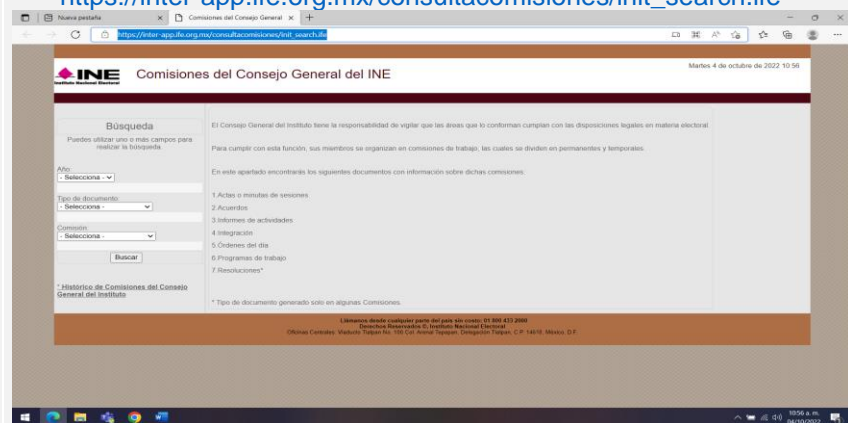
https://inter-app.ife.org.mx/consultacomisiones/init_search.ife

Nueva pestaña | Comisiones del Consejo General

https://inter-app.ife.org.mx/consultacomisiones/init_search.ife

INE Instituto Nacional Electoral

Comisiones del Consejo General del INE

Martes 4 de octubre de 2022 10:56

Búsqueda

Puedes utilizar uno o más campos para realizar la búsqueda

Año:
- Selecciona -

Tipo de documento:
- Selecciona -

Comisión:
- Selecciona -

Buscar

* Histórico de Comisiones del Consejo General del Instituto

El Consejo General del Instituto tiene la responsabilidad de vigilar que las áreas que lo conforman cumplan con las disposiciones legales en materia electoral.

Para cumplir con esta función, sus miembros se organizan en comisiones de trabajo, las cuales se dividen en permanentes y temporales.

En este apartado encontrarás los siguientes documentos con información sobre dichas comisiones:

1.Actas o minutas de sesiones
2.Acuerdos
3.Informes de actividades
4.Integración
5.Órdenes del día
6.Programas de trabajo
7.Resoluciones*

* Tipo de documento generado solo en algunas Comisiones.

Llámanos desde cualquier parte del país sin costo: 01 800 433 2000
Derechos Reservados ©, Instituto Nacional Electoral
Oficinas Centrales: Viaducto Tlalpan No. 100 Col. Arenal Tepepan, Delegación Tlalpan, C.P. 14610, México, D.F.

10:56 a. m.
04/10/2022